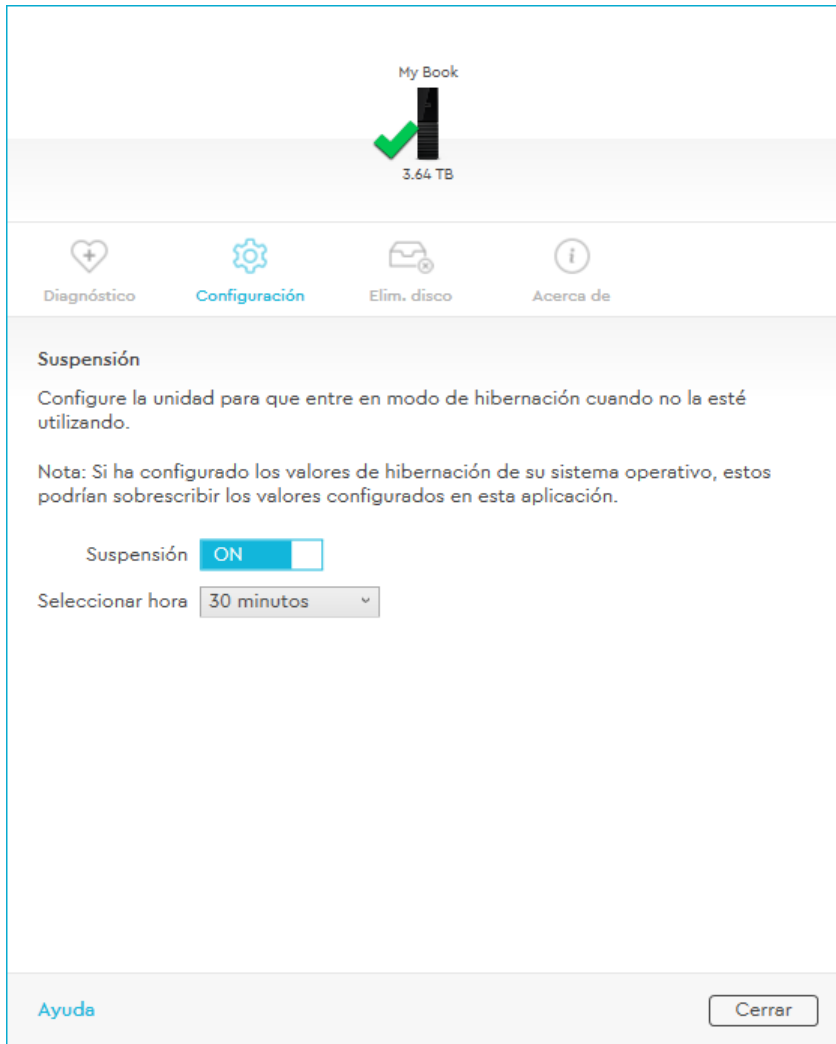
My Book

3.64 TB

Diagnóstico Configuración Elim. disco Acerca de

Suspensión

Configure la unidad para que entre en modo de hibernación cuando no la esté utilizando.

Nota: Si ha configurado los valores de hibernación de su sistema operativo, estos podrían sobrescribir los valores configurados en esta aplicación.

Suspensión ON

Seleccionar hora 30 minutos

Ayuda

Cerrar